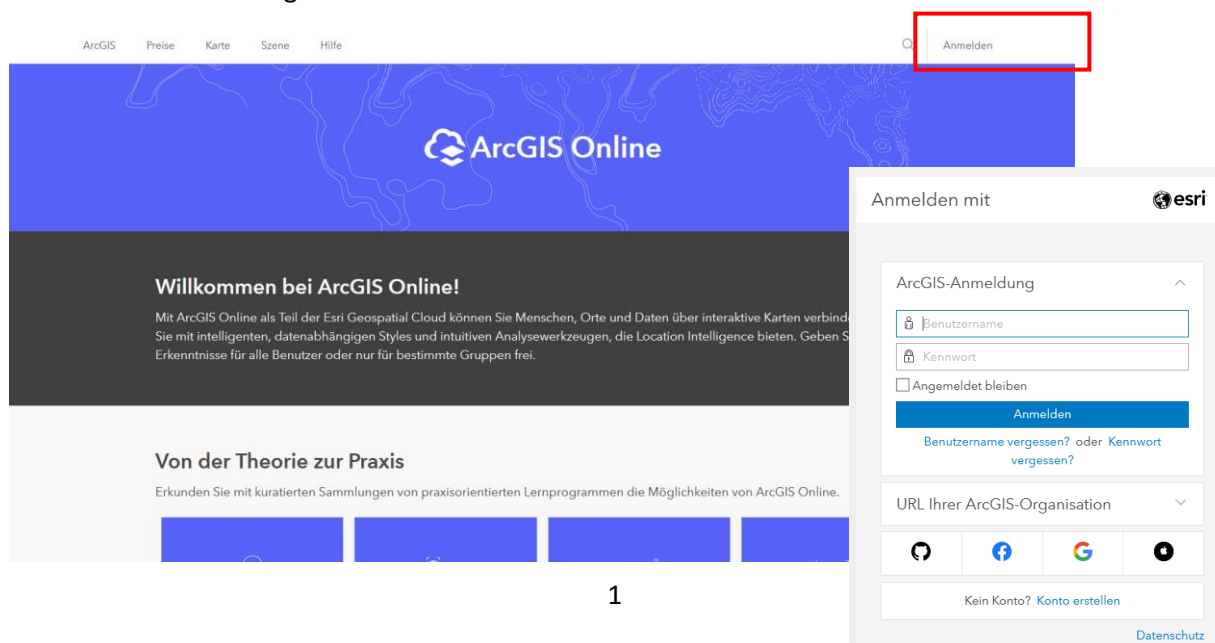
ArcGIS Preise Karte Szene Hilfe

Anmelden

ArcGIS Online

Willkommen bei ArcGIS Online!

Mit ArcGIS Online als Teil der Esri Geospatial Cloud können Sie Menschen, Orte und Daten über interaktive Karten verbind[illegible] Sie mit intelligenten, datenabhängigen Styles und intuitiven Analysewerkzeugen, die Location Intelligence bieten. Geben S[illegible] Erkenntnisse für alle Benutzer oder nur für bestimmte Gruppen frei.

Von der Theorie zur Praxis

Erkunden Sie mit kuratierten Sammlungen von praxisorientierten Lernprogrammen die Möglichkeiten von ArcGIS Online.

Anmelden mit esri

ArcGIS-Anmeldung

Benutzername

Kennwort

Angemeldet bleiben

Anmelden

Benutzername vergessen? oder Kennwort vergessen?

URL Ihrer ArcGIS-Organisation

Kein Konto? Konto erstellen

Datenschutz

1